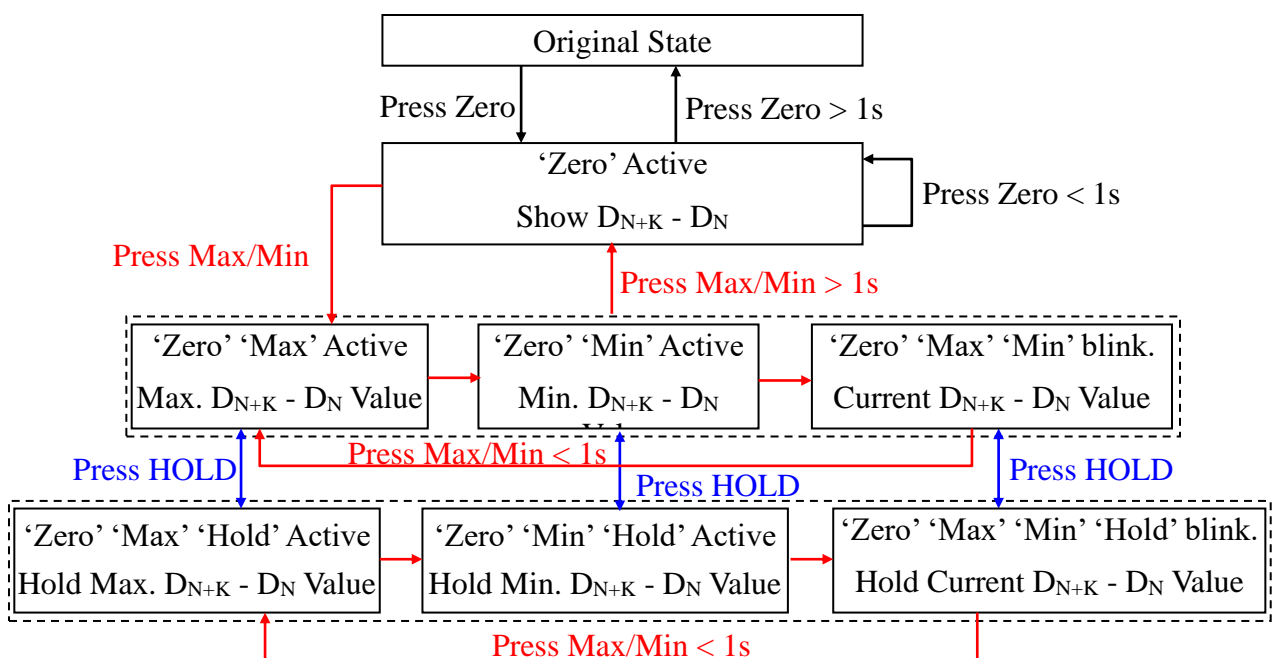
Original State

Press Zero

Press Zero > 1s

‘Zero’ Active

Show $D_{N+K}$ - $D_N$

Press Zero < 1s

Press Max/Min

Press Max/Min > 1s

‘Zero’ ‘Max’ Active

Max. $D_{N+K}$ - $D_N$ Value

‘Zero’ ‘Min’ Active

Min. $D_{N+K}$ - $D_N$ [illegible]

‘Zero’ ‘Max’ ‘Min’ blink.

Current $D_{N+K}$ - $D_N$ Value

Press HOLD

Press Max/Min < 1s

Press HOLD

Press HOLD

‘Zero’ ‘Max’ ‘Hold’ Active

Hold Max. $D_{N+K}$ - $D_N$ Value

‘Zero’ ‘Min’ ‘Hold’ Active

Hold Min. $D_{N+K}$ - $D_N$ Value

‘Zero’ ‘Max’ ‘Min’ ‘Hold’ blink.

Hold Current $D_{N+K}$ - $D_N$ Value

Press Max/Min < 1s